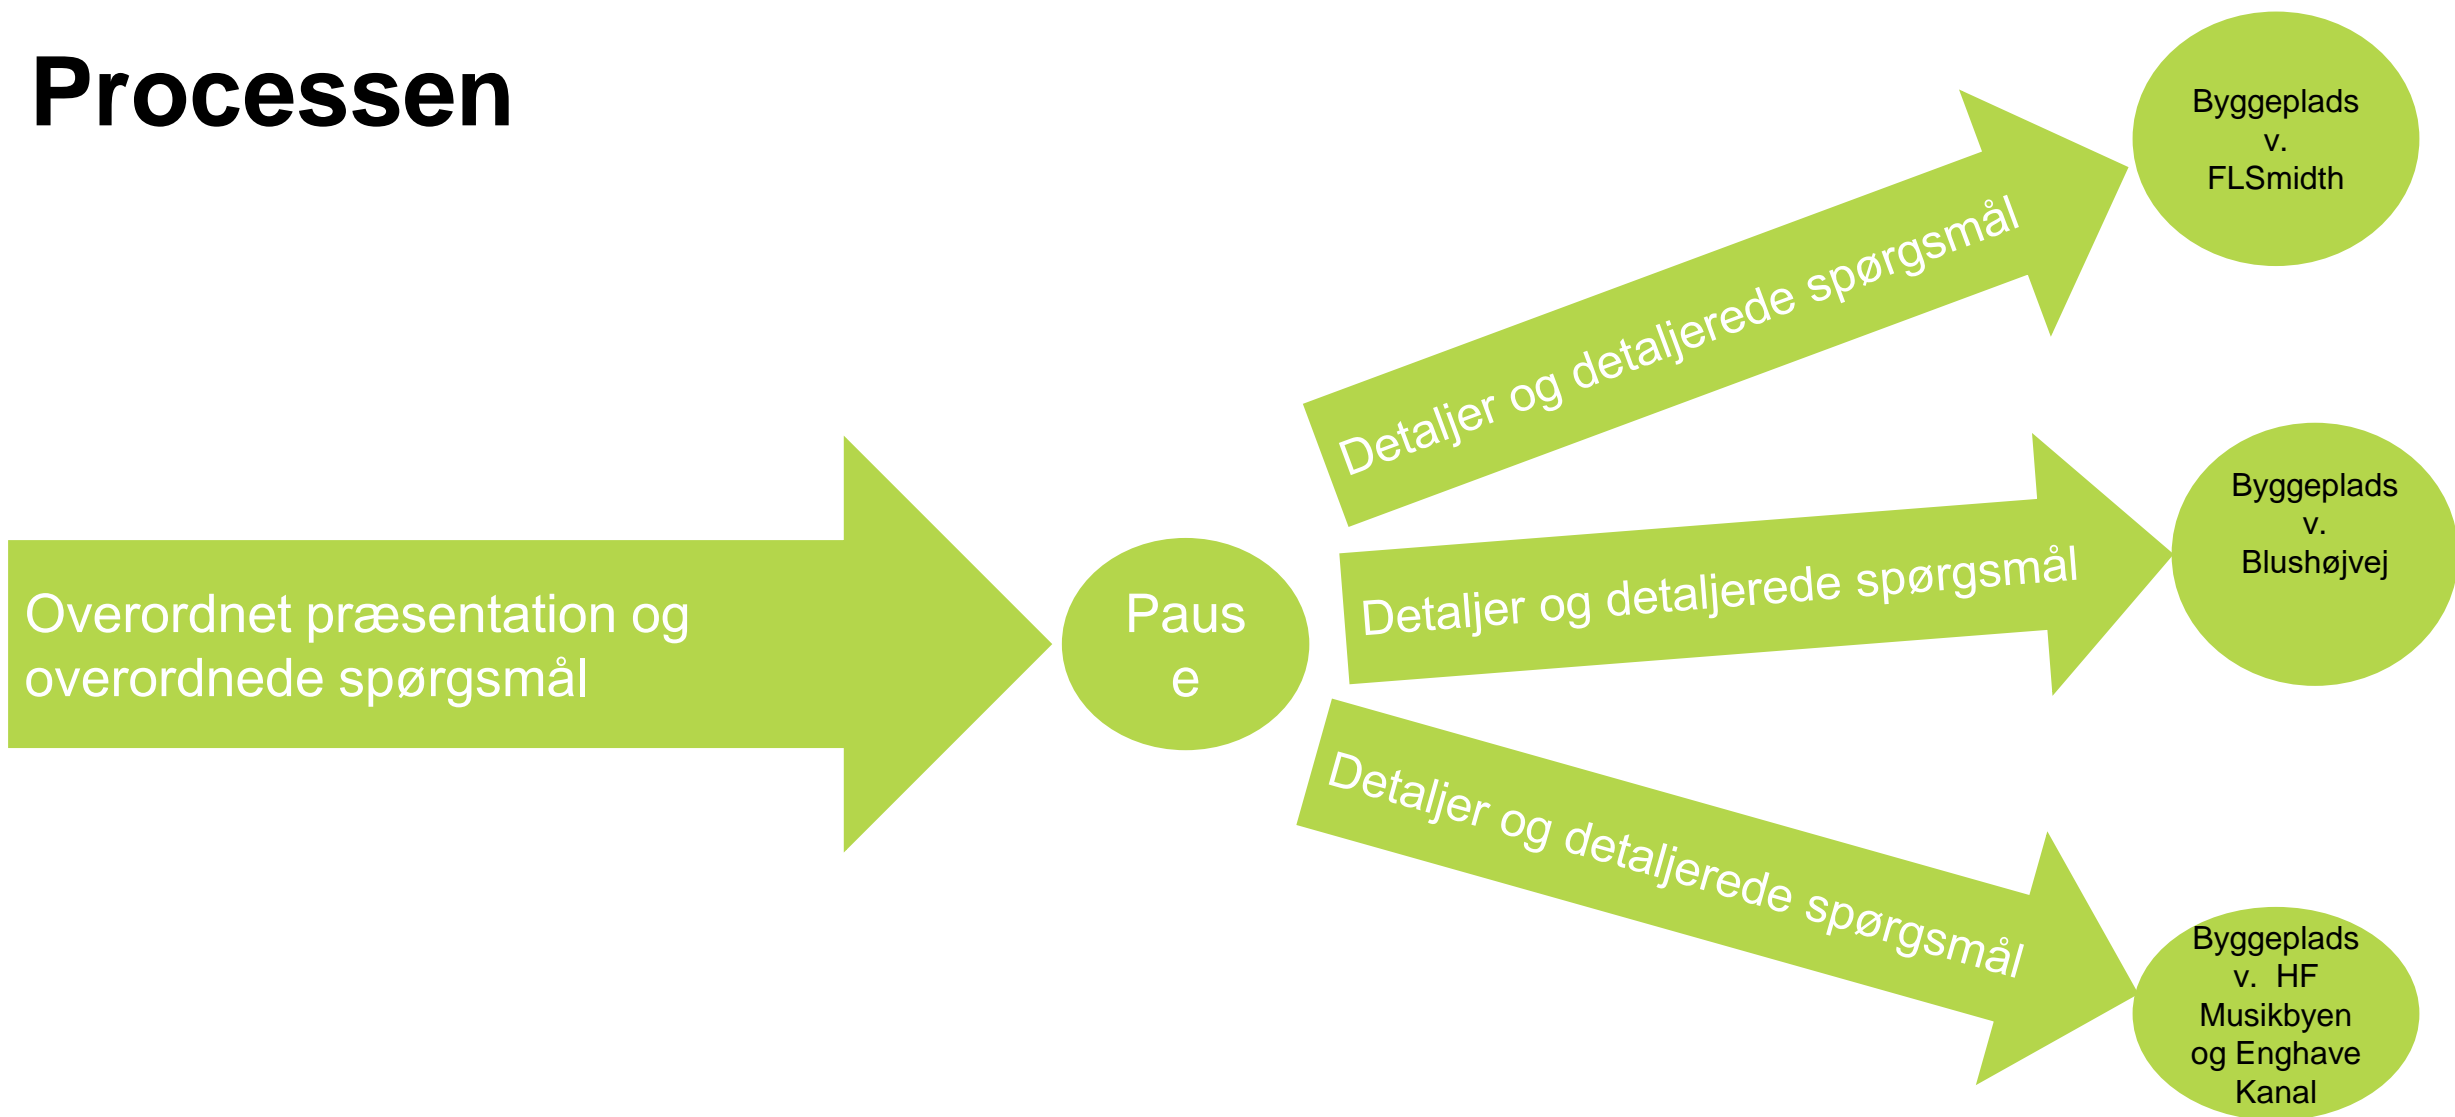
Processen

Overordnet præsentation og overordnede spørgsmål

Paus e

Detaljer og detaljerede spørgsmål

Byggeplads v. FLSmidth

Detaljer og detaljerede spørgsmål

Byggeplads v. Blushøjvej

Detaljer og detaljerede spørgsmål

Byggeplads v. HF Musikbyen og Enghave Kanal